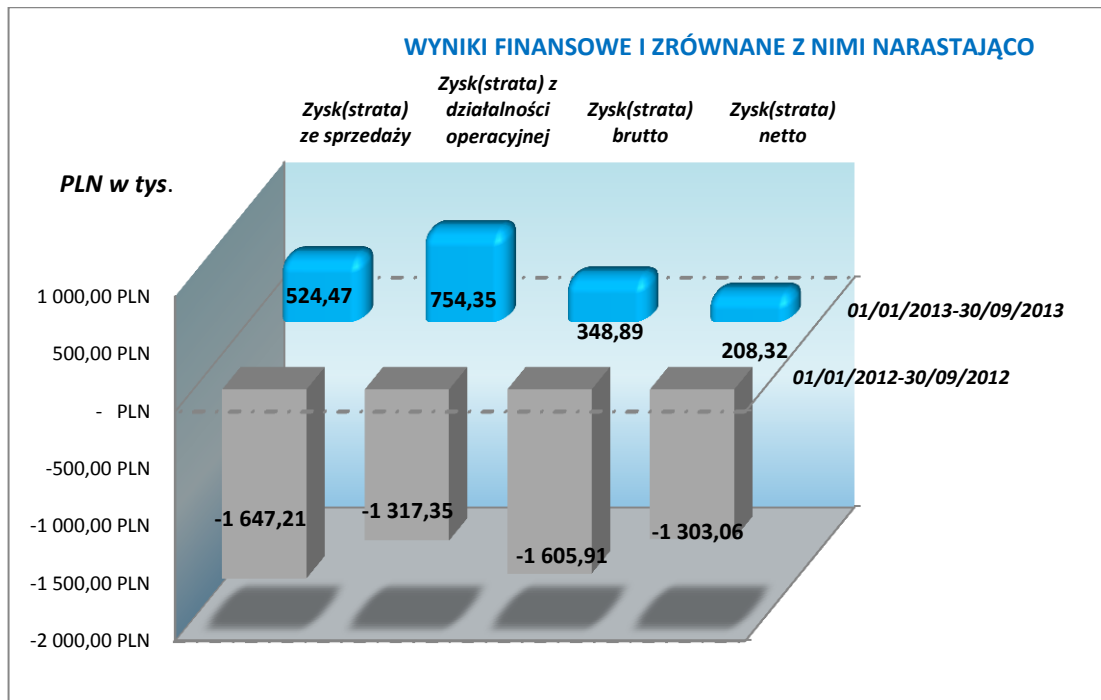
WYNIKI FINANSOWE I ZRÓWNANE Z NIMI NARASTAJĄCO

Zysk(strata) ze sprzedaży

Zysk(strata) z działalności operacyjnej

Zysk(strata) brutto

Zysk(strata) netto

PLN w tys.

1 000,00 PLN
500,00 PLN
- PLN
-500,00 PLN
-1 000,00 PLN
-1 500,00 PLN
-2 000,00 PLN

524,47
754,35
348,89
208,32

01/01/2013-30/09/2013

01/01/2012-30/09/2012

-1 647,21
-1 317,35
-1 605,91
-1 303,06